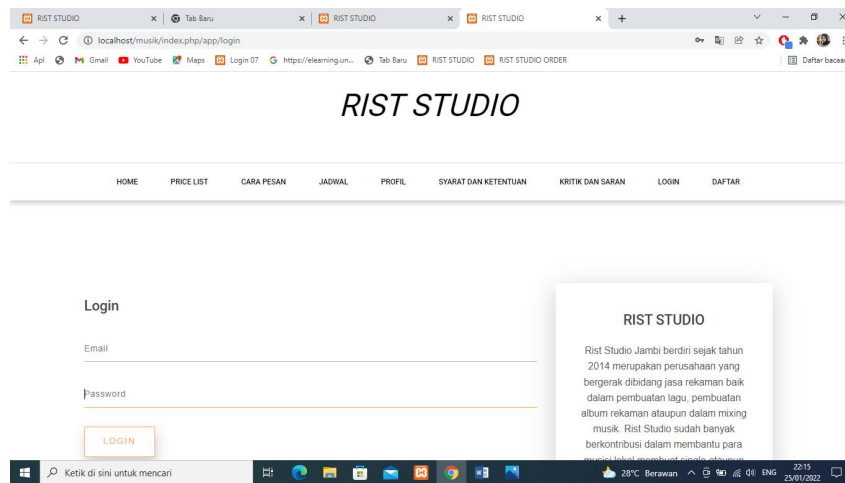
RIST STUDIO × Tab Baru × RIST STUDIO × RIST STUDIO × +

localhost/musik/index.php/app/login

Apl Gmail YouTube Maps Login 07 https://elearning.un... Tab Baru RIST STUDIO RIST STUDIO ORDER Daftar bacaan

RIST STUDIO

HOME PRICE LIST CARA PESAN JADWAL PROFIL SYARAT DAN KETENTUAN KRITIK DAN SARAN LOGIN DAFTAR

Login

Email

Password

LOGIN

RIST STUDIO

Rist Studio Jambi berdiri sejak tahun 2014 merupakan perusahaan yang bergerak dibidang jasa rekaman baik dalam pembuatan lagu, pembuatan album rekaman ataupun dalam mixing musik. Rist Studio sudah banyak berkontribusi dalam membantu para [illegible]

Ketik di sini untuk mencari

28°C Berawan ENG 22:15 25/01/2022